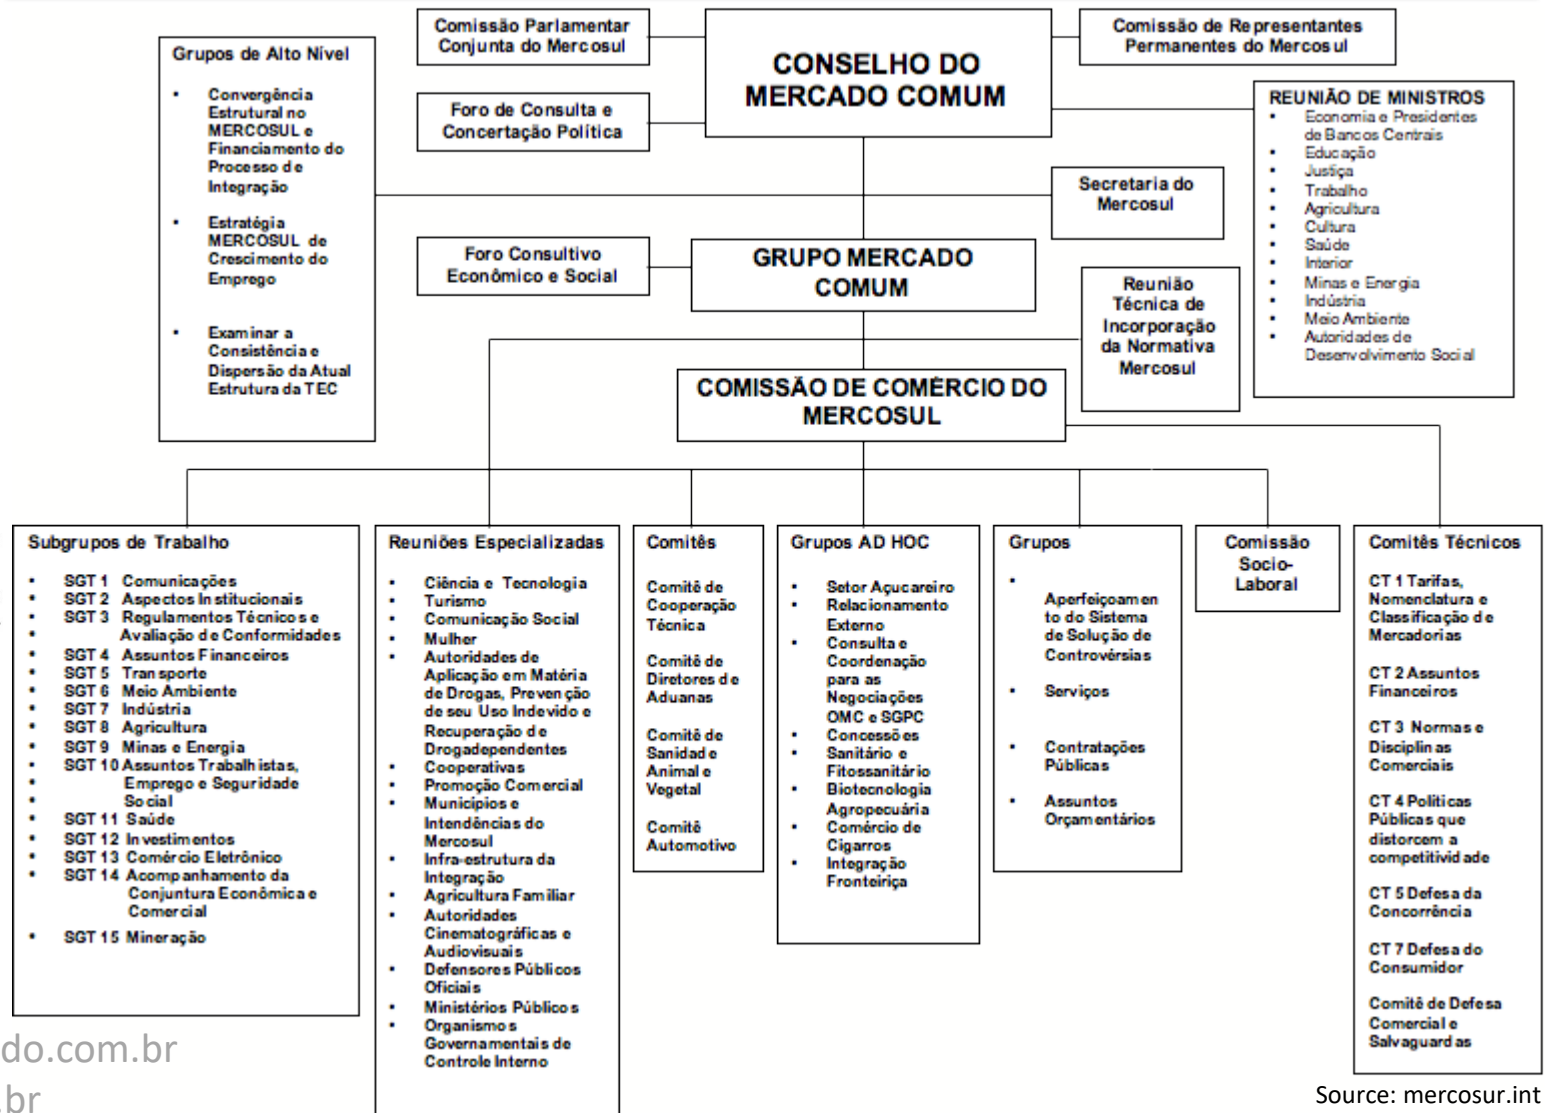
Comissão Parlamentar Conjunta do Mercosul

CONSELHO DO MERCADO COMUM

Comissão de Representantes Permanentes do Mercosul

Grupos de Alto Nível

- Convergência Estrutural no MERCOSUL e Financiamento do Processo de Integração
- Estratégia MERCOSUL de Crescimento do Emprego
- Examinar a Consistência e Dispersão da Atual Estrutura da TEC

Foro de Consulta e Concertação Política

REUNIÃO DE MINISTROS
- Economia e Presidentes de Bancos Centrais
- Educação
- Justiça
- Trabalho
- Agricultura
- Cultura
- Saúde
- Interior
- Minas e Energia
- Indústria
- Meio Ambiente
- Autoridades de Desenvolvimento Social

Secretaria do Mercosul

Foro Consultivo Econômico e Social

GRUPO MERCADO COMUM

Reunião Técnica de Incorporação da Normativa Mercosul

COMISSÃO DE COMÉRCIO DO MERCOSUL

Subgrupos de Trabalho
- SGT 1 Comunicações
- SGT 2 Aspectos Institucionais
- SGT 3 Regulamentos Técnicos e Avaliação de Conformidades
- SGT 4 Assuntos Financeiros
- SGT 5 Transporte
- SGT 6 Meio Ambiente
- SGT 7 Indústria
- SGT 8 Agricultura
- SGT 9 Minas e Energia
- SGT 10 Assuntos Trabalhistas, Emprego e Seguridade Social
- SGT 11 Saúde
- SGT 12 Investimentos
- SGT 13 Comércio Eletrônico
- SGT 14 Acompanhamento da Conjuntura Econômica e Comercial
- SGT 15 Mineração

Reuniões Especializadas
- Ciência e Tecnologia
- Turismo
- Comunicação Social
- Mulher
- Autoridades de Aplicação em Matéria de Drogas, Prevenção de seu Uso Indevido e Recuperação de Drogadependentes
- Cooperativas
- Promoção Comercial
- Municípios e Intendências do Mercosul
- Infra-estrutura da Integração
- Agricultura Familiar
- Autoridades Cinematográficas e Audiovisuais
- Defensores Públicos Oficiais
- Ministérios Públicos
- Organismos Governamentais de Controle Interno

Comitês
Comitê de Cooperação Técnica
Comitê de Diretores de Aduanas
Comitê de Sanidade Animal e Vegetal
Comitê Automotivo

Grupos AD HOC
- Setor Açucareiro
- Relacionamento Externo
- Consulta e Coordenação para as Negociações OMC e SGPC
- Concessões
- Sanitário e Fitossanitário
- Biotecnologia Agropecuária
- Comércio de Cigarros
- Integração Fronteiriça

Grupos
- Aperfeiçoamento do Sistema de Solução de Controvérsias
- Serviços
- Contratações Públicas
- Assuntos Orçamentários

Comissão Socio-Laboral

Comitês Técnicos
CT 1 Tarifas, Nomenclatura e Classificação de Mercadorias
CT 2 Assuntos Financeiros
CT 3 Normas e Disciplinas Comerciais
CT 4 Políticas Públicas que distorcem a competitividade
CT 5 Defesa da Concorrência
CT 7 Defesa do Consumidor
Comitê de Defesa Comercial e Salvaguardas

do.com.br
br

Source: mercosur.int